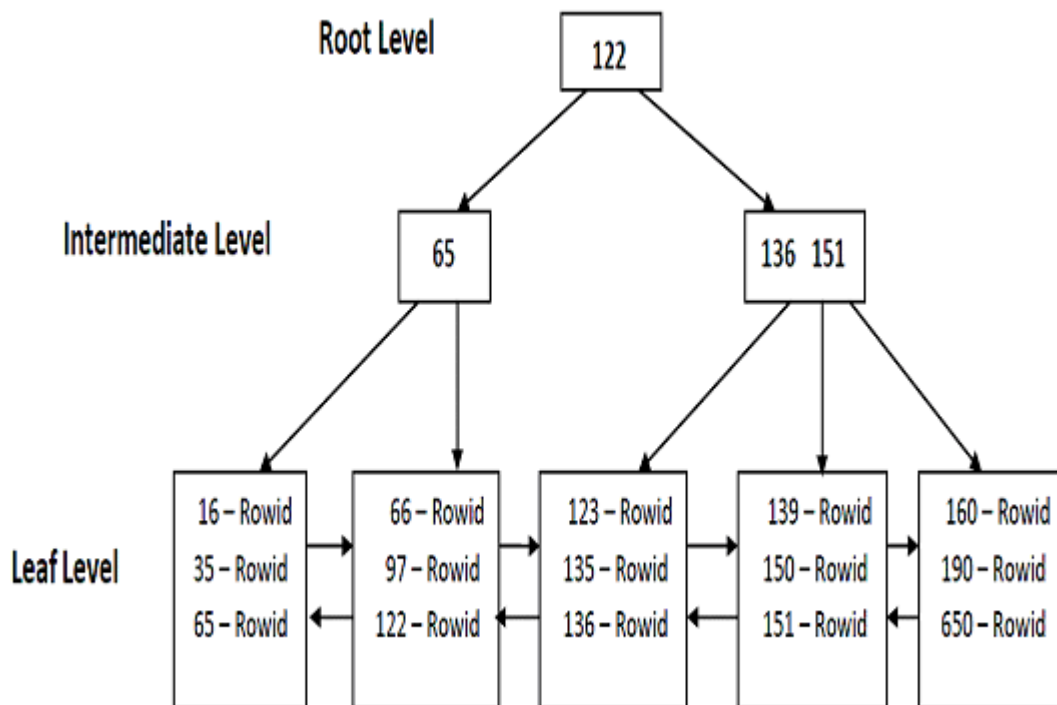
Root Level

122

Intermediate Level

65

136 151

Leaf Level

16 – Rowid
35 – Rowid
65 – Rowid

66 – Rowid
97 – Rowid
122 – Rowid

123 – Rowid
135 – Rowid
136 – Rowid

139 – Rowid
150 – Rowid
151 – Rowid

160 – Rowid
190 – Rowid
650 – Rowid